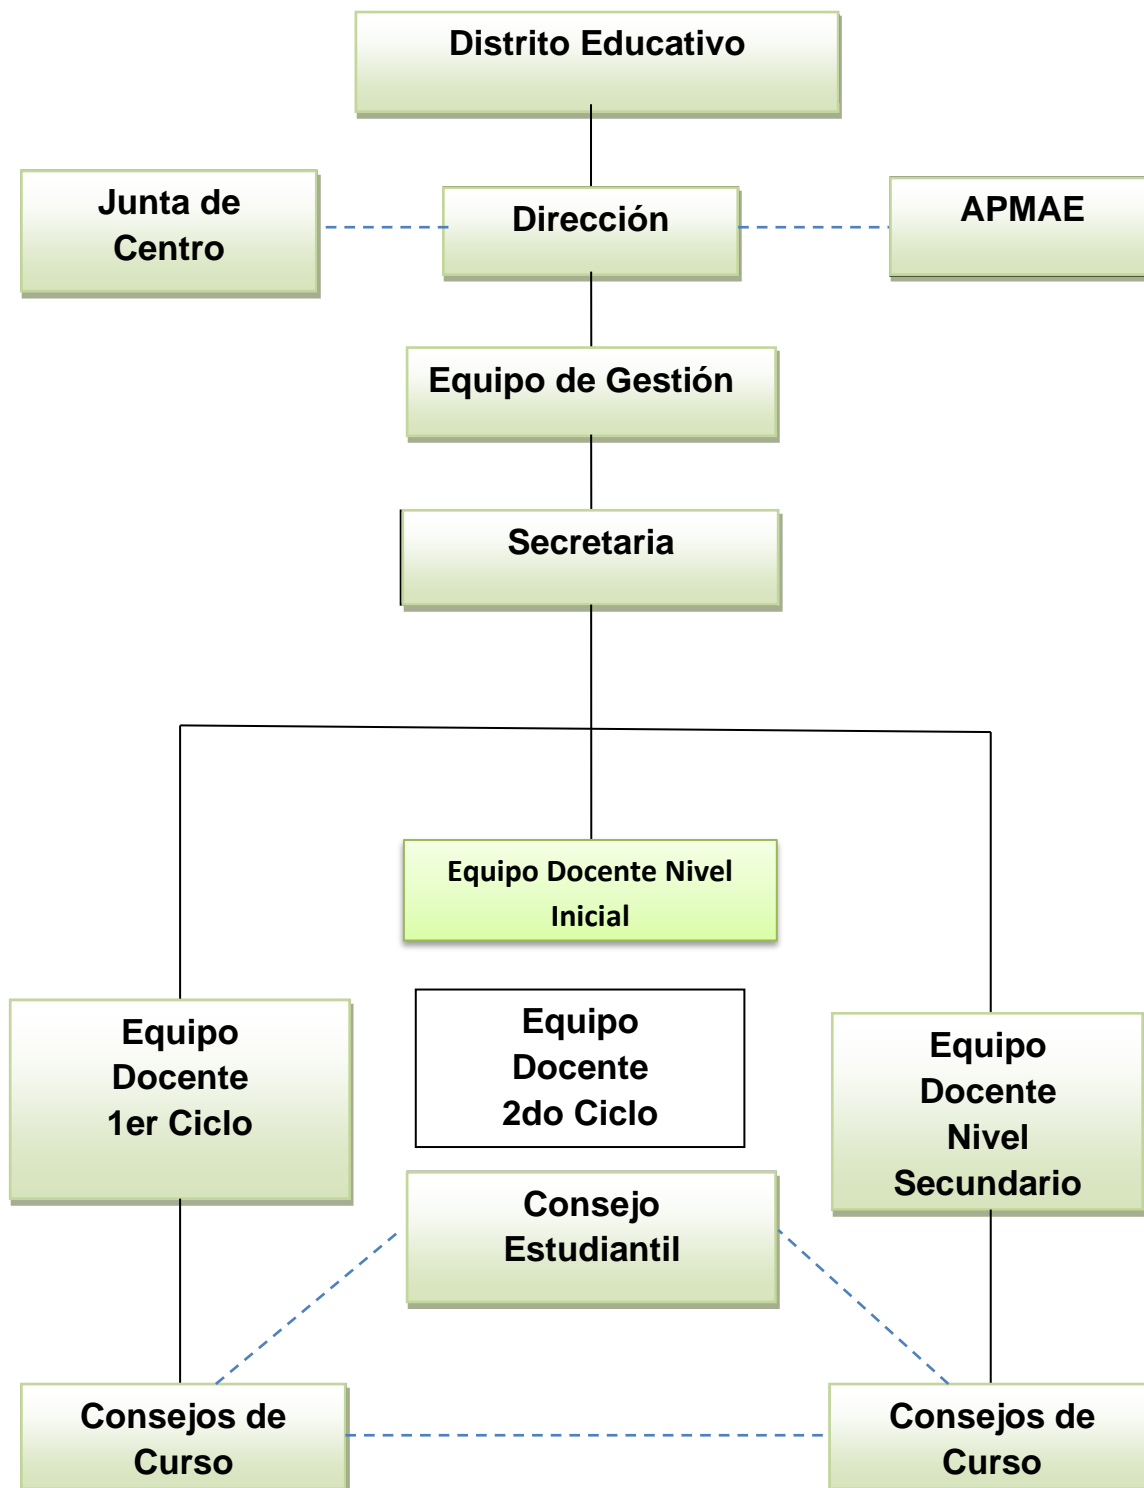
Distrito Educativo

Junta de Centro

Dirección

APMAE

Equipo de Gestión

Secretaria

Equipo Docente Nivel Inicial

Equipo Docente 1er Ciclo

Equipo Docente 2do Ciclo

Equipo Docente Nivel Secundario

Consejo Estudiantil

Consejos de Curso

Consejos de Curso